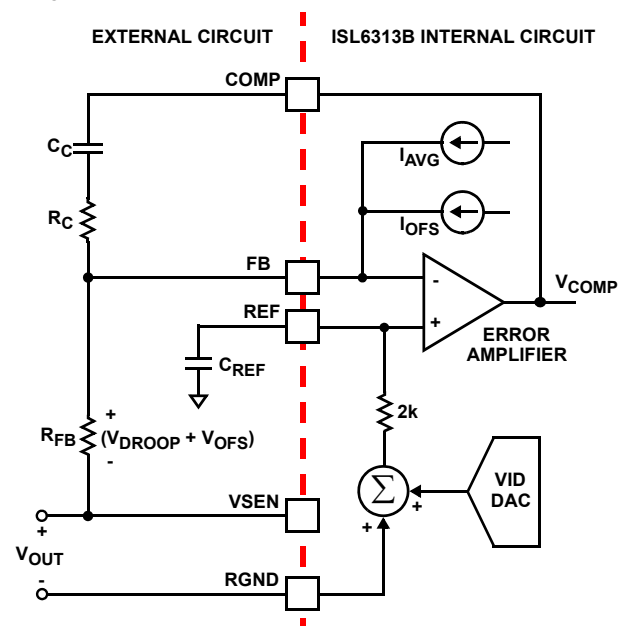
EXTERNAL CIRCUIT

ISL6313B INTERNAL CIRCUIT

COMP

$C_C$

$I_{AVG}$

$R_C$

$I_{OFS}$

FB

$V_{COMP}$

-

REF

+

ERROR AMPLIFIER

$C_{REF}$

+

$R_{FB}$

$(V_{DROOP} + V_{OFS})$

-

2k

VID DAC

$\Sigma$

+

VSEN

+

+

$V_{OUT}$

-

RGND